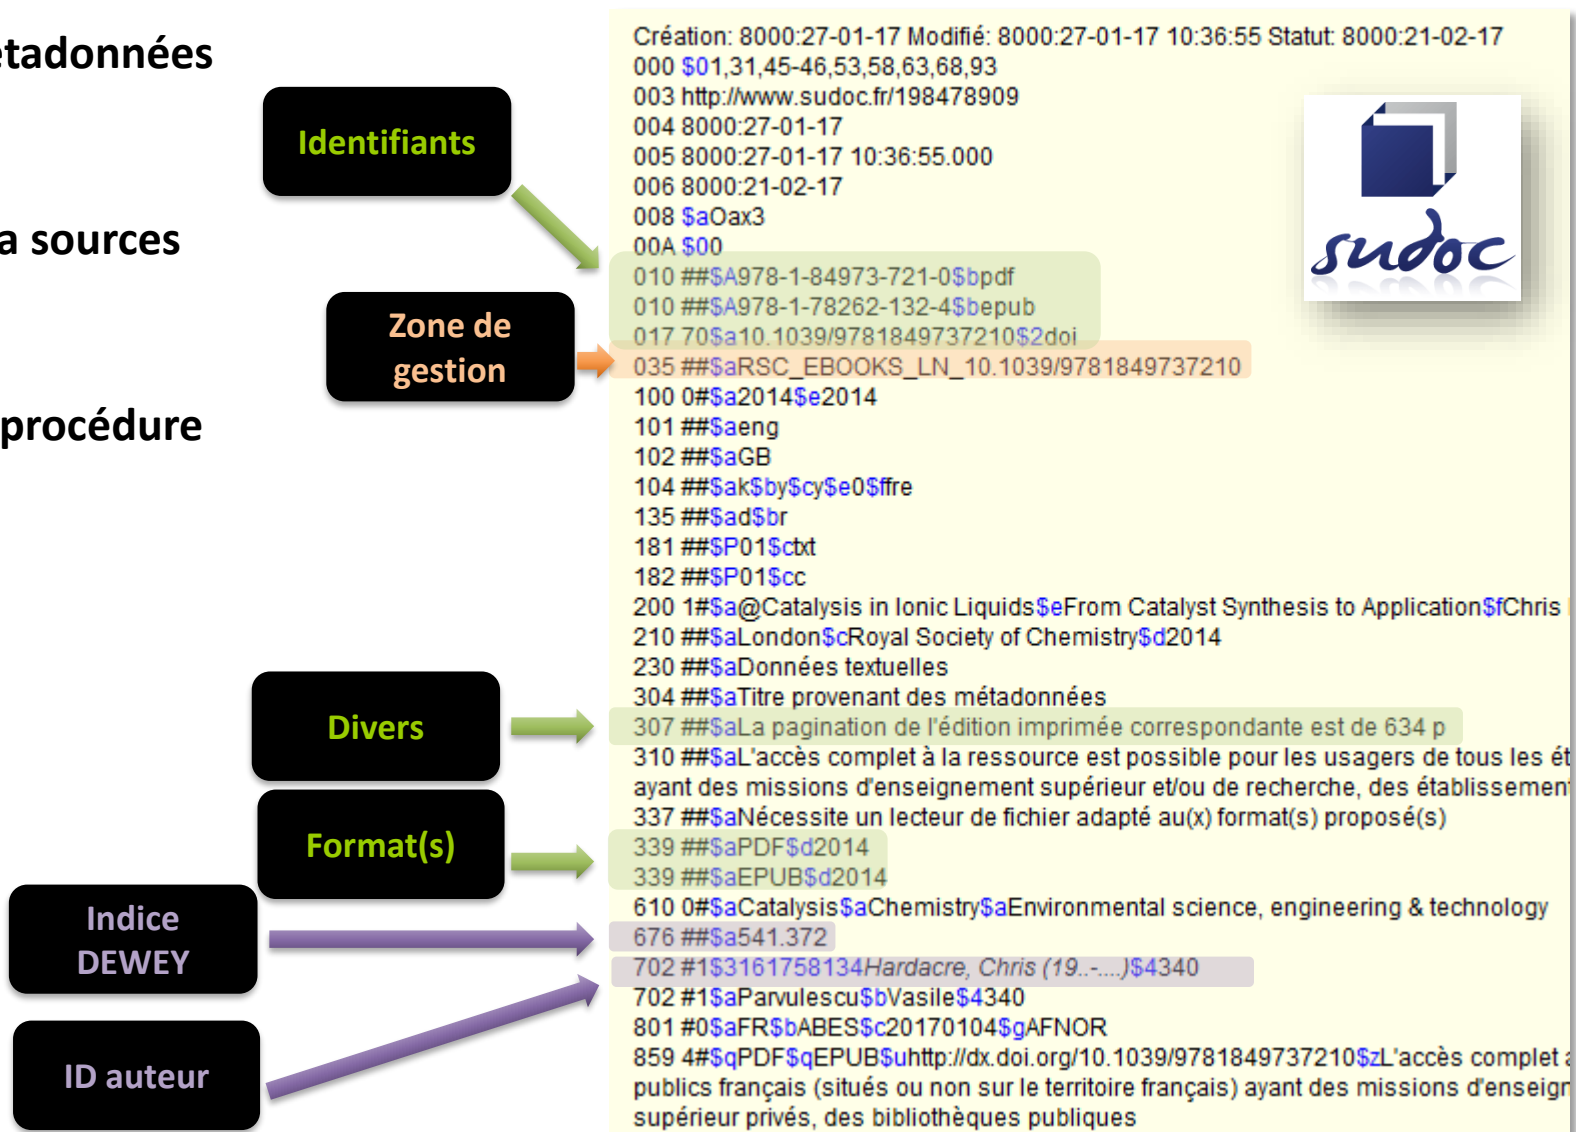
etadonnées

a sources

procédure

Identifiants

Zone de gestion

Divers

Format(s)

Indice DEWEY

ID auteur

Création: 8000:27-01-17 Modifié: 8000:27-01-17 10:36:55 Statut: 8000:21-02-17
000 $01,31,45-46,53,58,63,68,93
003 http://www.sudoc.fr/198478909
004 8000:27-01-17
005 8000:27-01-17 10:36:55.000
006 8000:21-02-17
008 $aOax3
00A $00
010 ##$A978-1-84973-721-0$bpdf
010 ##$A978-1-78262-132-4$bepub
017 70$a10.1039/9781849737210$2doi
035 ##$aRSC_EBOOKS_LN_10.1039/9781849737210
100 0#$a2014$e2014
101 ##$aeng
102 ##$aGB
104 ##$ak$by$cy$e0$ffre
135 ##$ad$br
181 ##$P01$ctxt
182 ##$P01$cc
200 1#$a@Catalysis in Ionic Liquids$eFrom Catalyst Synthesis to Application$fChris
210 ##$aLondon$cRoyal Society of Chemistry$d2014
230 ##$aDonnées textuelles
304 ##$aTitre provenant des métadonnées
307 ##$aLa pagination de l'édition imprimée correspondante est de 634 p
310 ##$aL'accès complet à la ressource est possible pour les usagers de tous les ét ayant des missions d'enseignement supérieur et/ou de recherche, des établissemen
337 ##$aNécessite un lecteur de fichier adapté au(x) format(s) proposé(s)
339 ##$aPDF$d2014
339 ##$aEPUB$d2014
610 0#$aCatalysis$aChemistry$aEnvironmental science, engineering & technology
676 ##$a541.372
702 #1$3161758134Hardacre, Chris (19..-....)$4340
702 #1$aParvulescu$bVasile$4340
801 #0$aFR$bABES$c20170104$gAFNOR
859 4#$qPDF$qEPUB$uhttp://dx.doi.org/10.1039/9781849737210$zL'accès complet publics français (situés ou non sur le territoire français) ayant des missions d'enseign supérieur privés, des bibliothèques publiques

sudoc